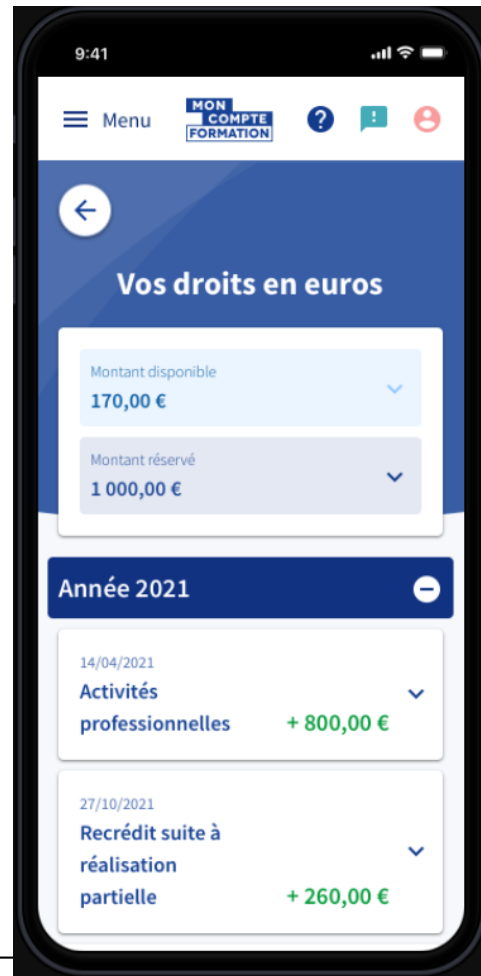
9:41

Menu

MON COMPTE FORMATION

Vos droits en euros

Montant disponible
170,00 €

Montant réservé
1 000,00 €

Année 2021

14/04/2021
Activités professionnelles
+ 800,00 €

27/10/2021
Recrédit suite à réalisation partielle
+ 260,00 €